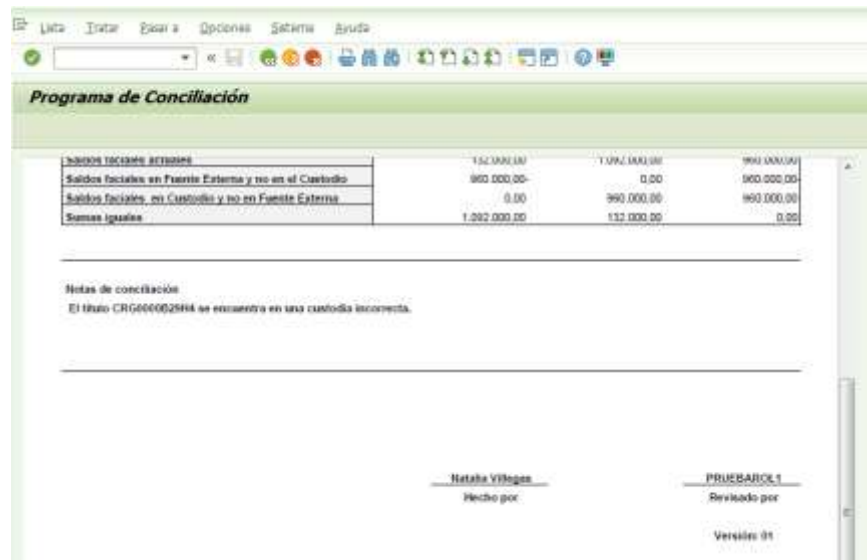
Lista Tratar Pasar a Opciones Sistema Ayuda

Programa de Conciliación

| Saldos faciales actuales | 132.000,00 | 1.092.000,00 | 960.000,00 |
|---|---|---|---|
| Saldos faciales en Fuente Externa y no en el Custodio | 960.000,00- | 0,00 | 960.000,00- |
| Saldos faciales en Custodio y no en Fuente Externa | 0,00 | 960.000,00 | 960.000,00 |
| Sumas iguales | 1.092.000,00 | 132.000,00 | 0,00 |

Notas de conciliación

El título CRG0000B2994 se encuentra en una custodia incorrecta.

Natalia Villegas
Hecho por

PRUEBAROL1
Revisado por

Versión: 01